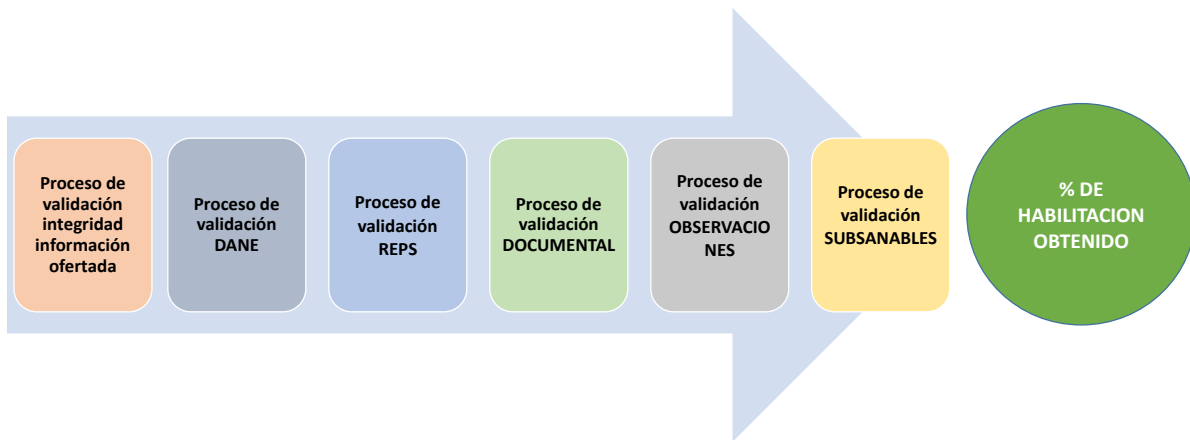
Proceso de validación integridad información ofertada

Proceso de validación DANE

Proceso de validación REPS

Proceso de validación DOCUMENTAL

Proceso de validación OBSERVACIONES

Proceso de validación SUBSANABLES

% DE HABILITACION OBTENIDO